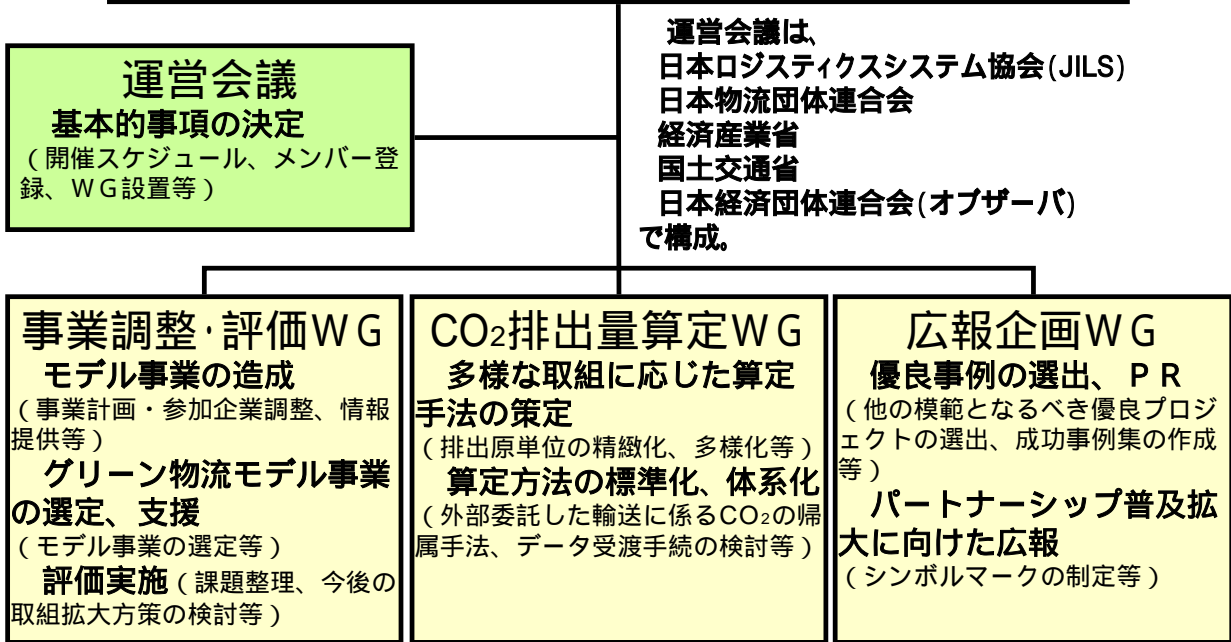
運営会議
基本的事項の決定
（開催スケジュール、メンバー登録、ＷＧ設置等）

運営会議は、
日本ロジスティクスシステム協会(JILS)
日本物流団体連合会
経済産業省
国土交通省
日本経済団体連合会(オブザーバ)
で構成。

事業調整･評価ＷＧ
モデル事業の造成
（事業計画・参加企業調整、情報提供等）
グリーン物流モデル事業の選定、支援
（モデル事業の選定等）
評価実施（課題整理、今後の取組拡大方策の検討等）

$CO_2$排出量算定ＷＧ
多様な取組に応じた算定手法の策定
（排出原単位の精緻化、多様化等）
算定方法の標準化、体系化
（外部委託した輸送に係る$CO_2$の帰属手法、データ受渡手続の検討等）

広報企画ＷＧ
優良事例の選出、ＰＲ
（他の模範となるべき優良プロジェクトの選出、成功事例集の作成等）
パートナーシップ普及拡大に向けた広報
（シンボルマークの制定等）